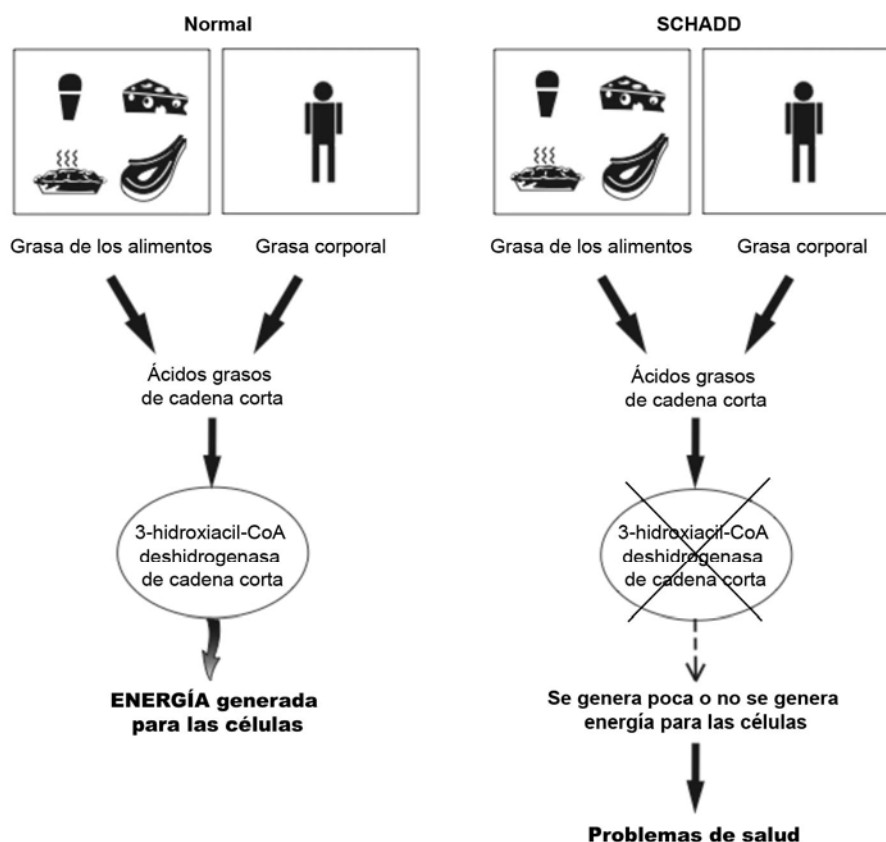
Normal

Grasa de los alimentos

Grasa corporal

Ácidos grasos de cadena corta

3-hidroxiacil-CoA deshidrogenasa de cadena corta

ENERGÍA generada para las células

SCHADD

Grasa de los alimentos

Grasa corporal

Ácidos grasos de cadena corta

3-hidroxiacil-CoA deshidrogenasa de cadena corta

Se genera poca o no se genera energía para las células

Problemas de salud